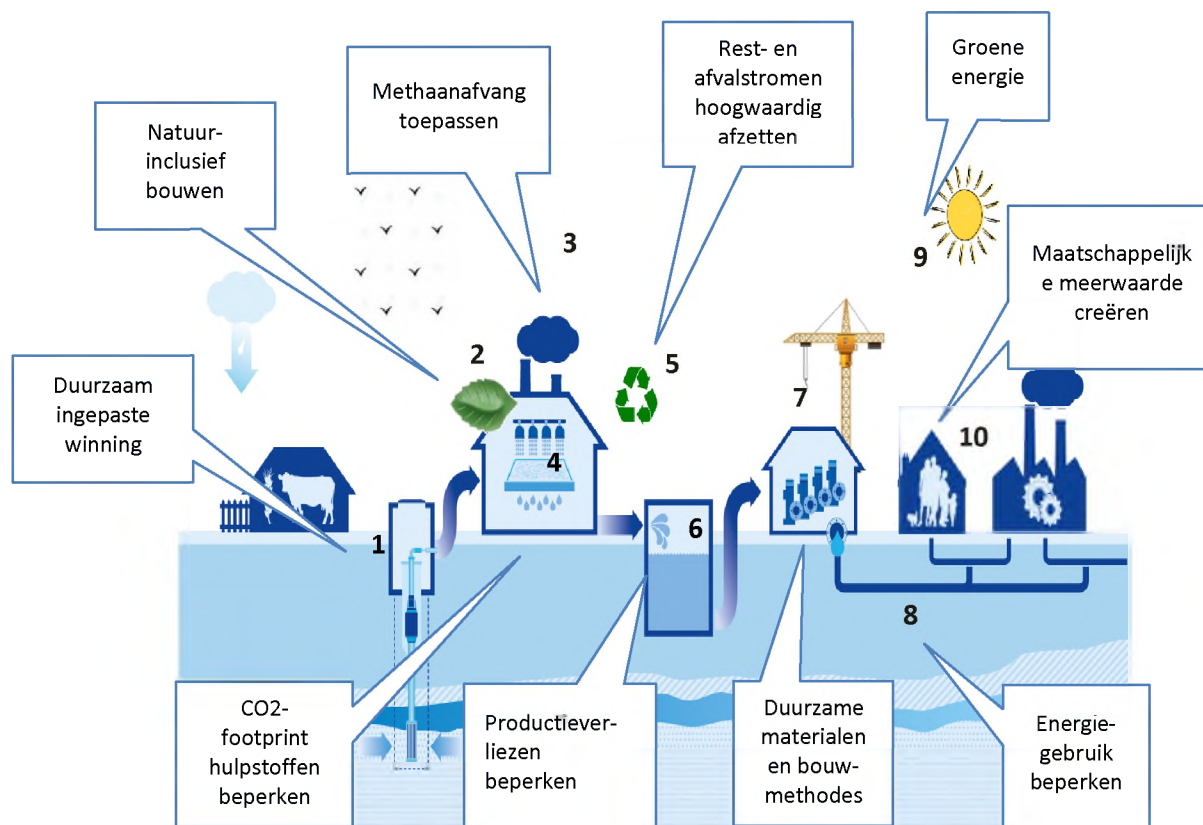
Natuur-inclusief bouwen

Methaanafvang toepassen

Rest- en afvalstromen hoogwaardig afzetten

Groene energie

3

9

Maatschappelijke meerwaarde creëren

2

5

Duurzaam ingepaste winning

4

7

10

1

6

8

CO2-footprint hulpstoffen beperken

Productieverliezen beperken

Duurzame materialen en bouw-methodes

Energie-gebruik beperken